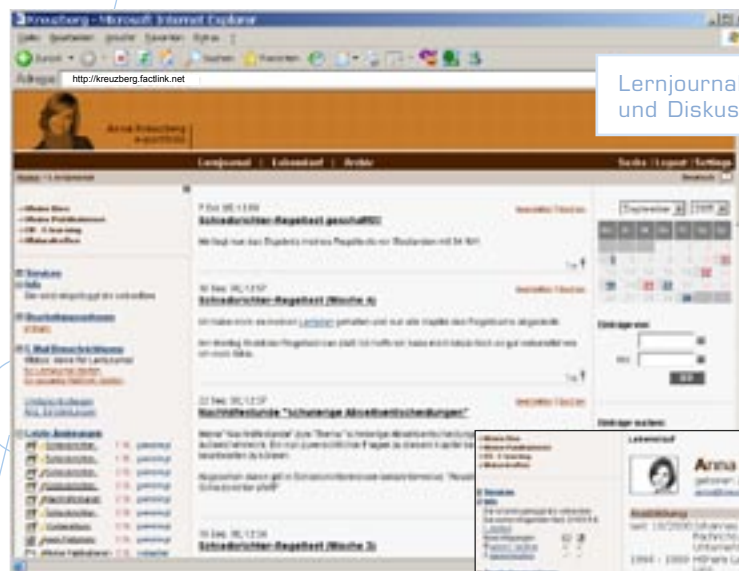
Kreuzberg - Microsoft Internet Explorer

Adresse http://kreuzberg.factlink.net

Lernjourna
und Diskus

Anna Kreuzberg

Lernjournal | Lebenslauf | Archiv

Suche | Logout | Settings

Schiedsrichter-Regeltest geschafft!

Schiedsrichter-Regeltest (Woche 4)

Schiedsrichter-Regeltest (Woche 3)

Einträge von

bis

Einträge suchen

Lebenslauf

Anna